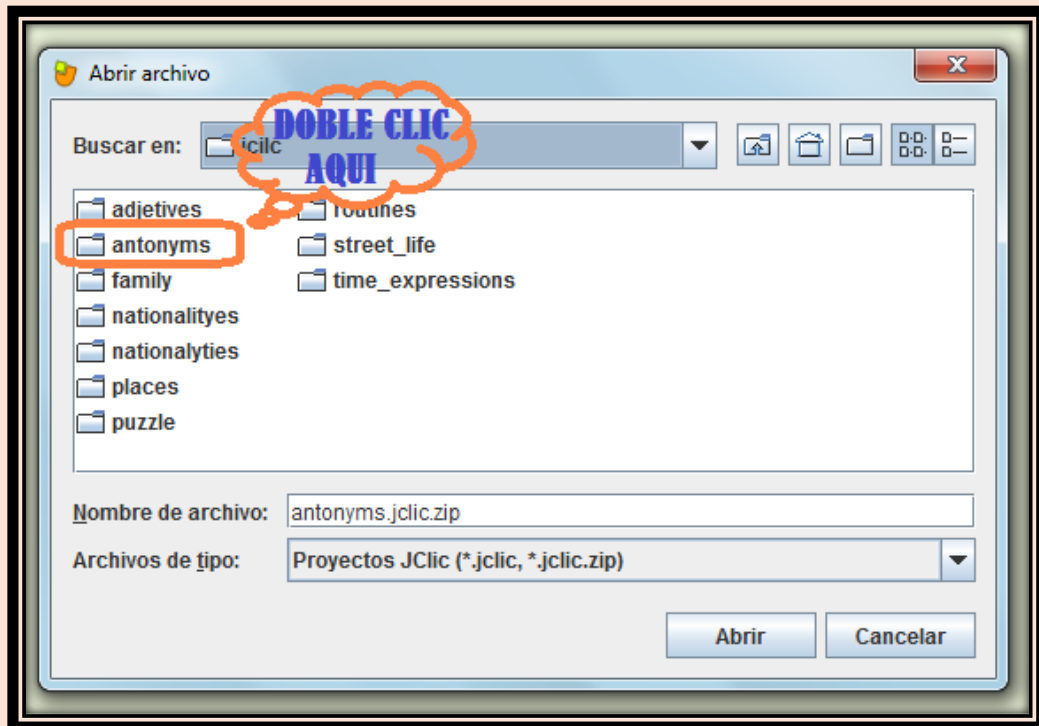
Abrir archivo

Buscar en: jclic

DOBLE CLIC AQUI

adjetives
antonyms
family
nationalityes
nationalyties
places
puzzle
routines
street_life
time_expressions

Nombre de archivo: antonyms.jclic.zip

Archivos de tipo: Proyectos JClic (*.jclic, *.jclic.zip)

Abrir
Cancelar